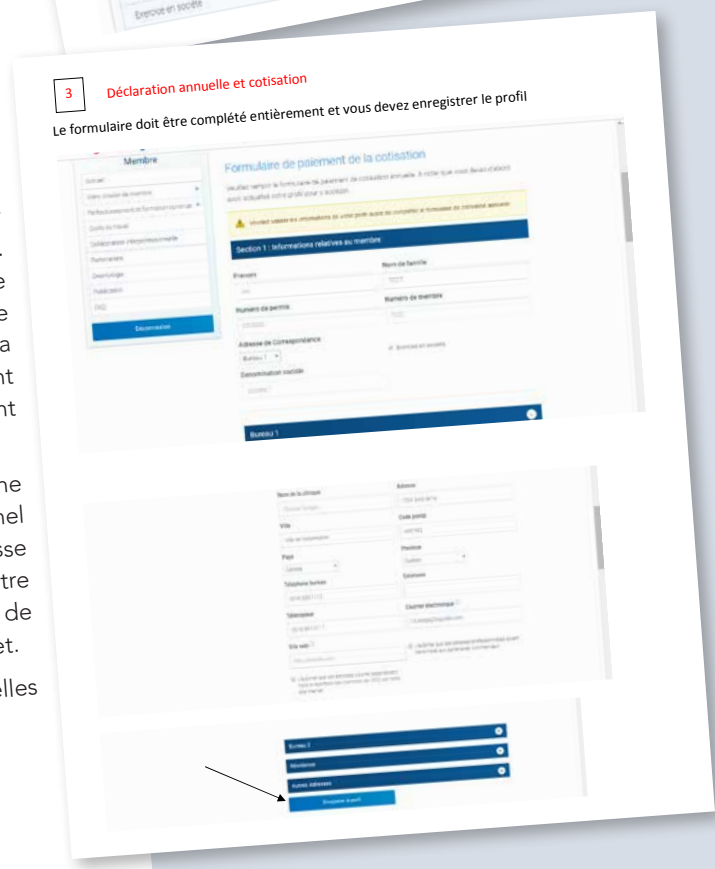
Exercice en société

3 Déclaration annuelle et cotisation

Le formulaire doit être complété entièrement et vous devez enregistrer le profil

Membre

Accueil

Votre dossier de membre

Perfectionnement et formation continue

Outils de travail

Collaboration interprofessionnelle

Formulaires

Ouvrages

Publication

FAQ

Déconnexion

Formulaire de paiement de la cotisation

Veuillez remplir le formulaire de paiement de cotisation annuelle. À noter que vous devez d'abord avoir actualisé votre profil pour y accéder.

Veuillez valider les informations de votre profil avant de compléter le formulaire de cotisation annuelle.

Section 1 : Informations relatives au membre

Prénom

Nom de famille

Numéro de permis

Numéro de membre

Adresse de Correspondance

Bureau 1

Exercice en société

Dénomination sociale

Bureau 1

Nom de la clinique

Adresse

Ville

Code postal

Pays

Canada

Province

Québec

Téléphone bureau

Extension

Télécopieur

Courriel électronique

Site web

Bureau 2

Résidence

Autres adresses

Enregistrer le profil

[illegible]

elles